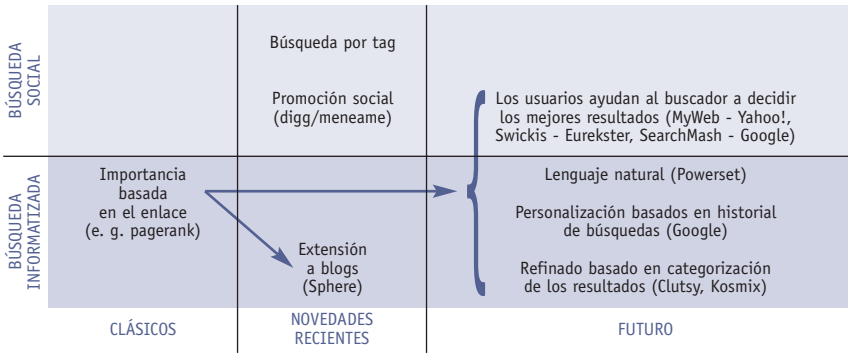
| | | | |
|---|---|---|---|
| BÚSQUEDA SOCIAL | | Búsqueda por tag<br><br>Promoción social (digg/meneame) | Los usuarios ayudan al buscador a decidir los mejores resultados (MyWeb - Yahoo!, Swickis - Eurekster, SearchMash - Google) |
| BÚSQUEDA INFORMATIZADA | Importancia basada en el enlace (e. g. pagerank) | Extensión a blogs (Sphere) | Lenguaje natural (Powerset)<br><br>Personalización basados en historial de búsquedas (Google)<br><br>Refinado basado en categorización de los resultados (Clutsy, Kosmix) |
| | CLÁSICOS | NOVEDADES RECIENTES | FUTURO |